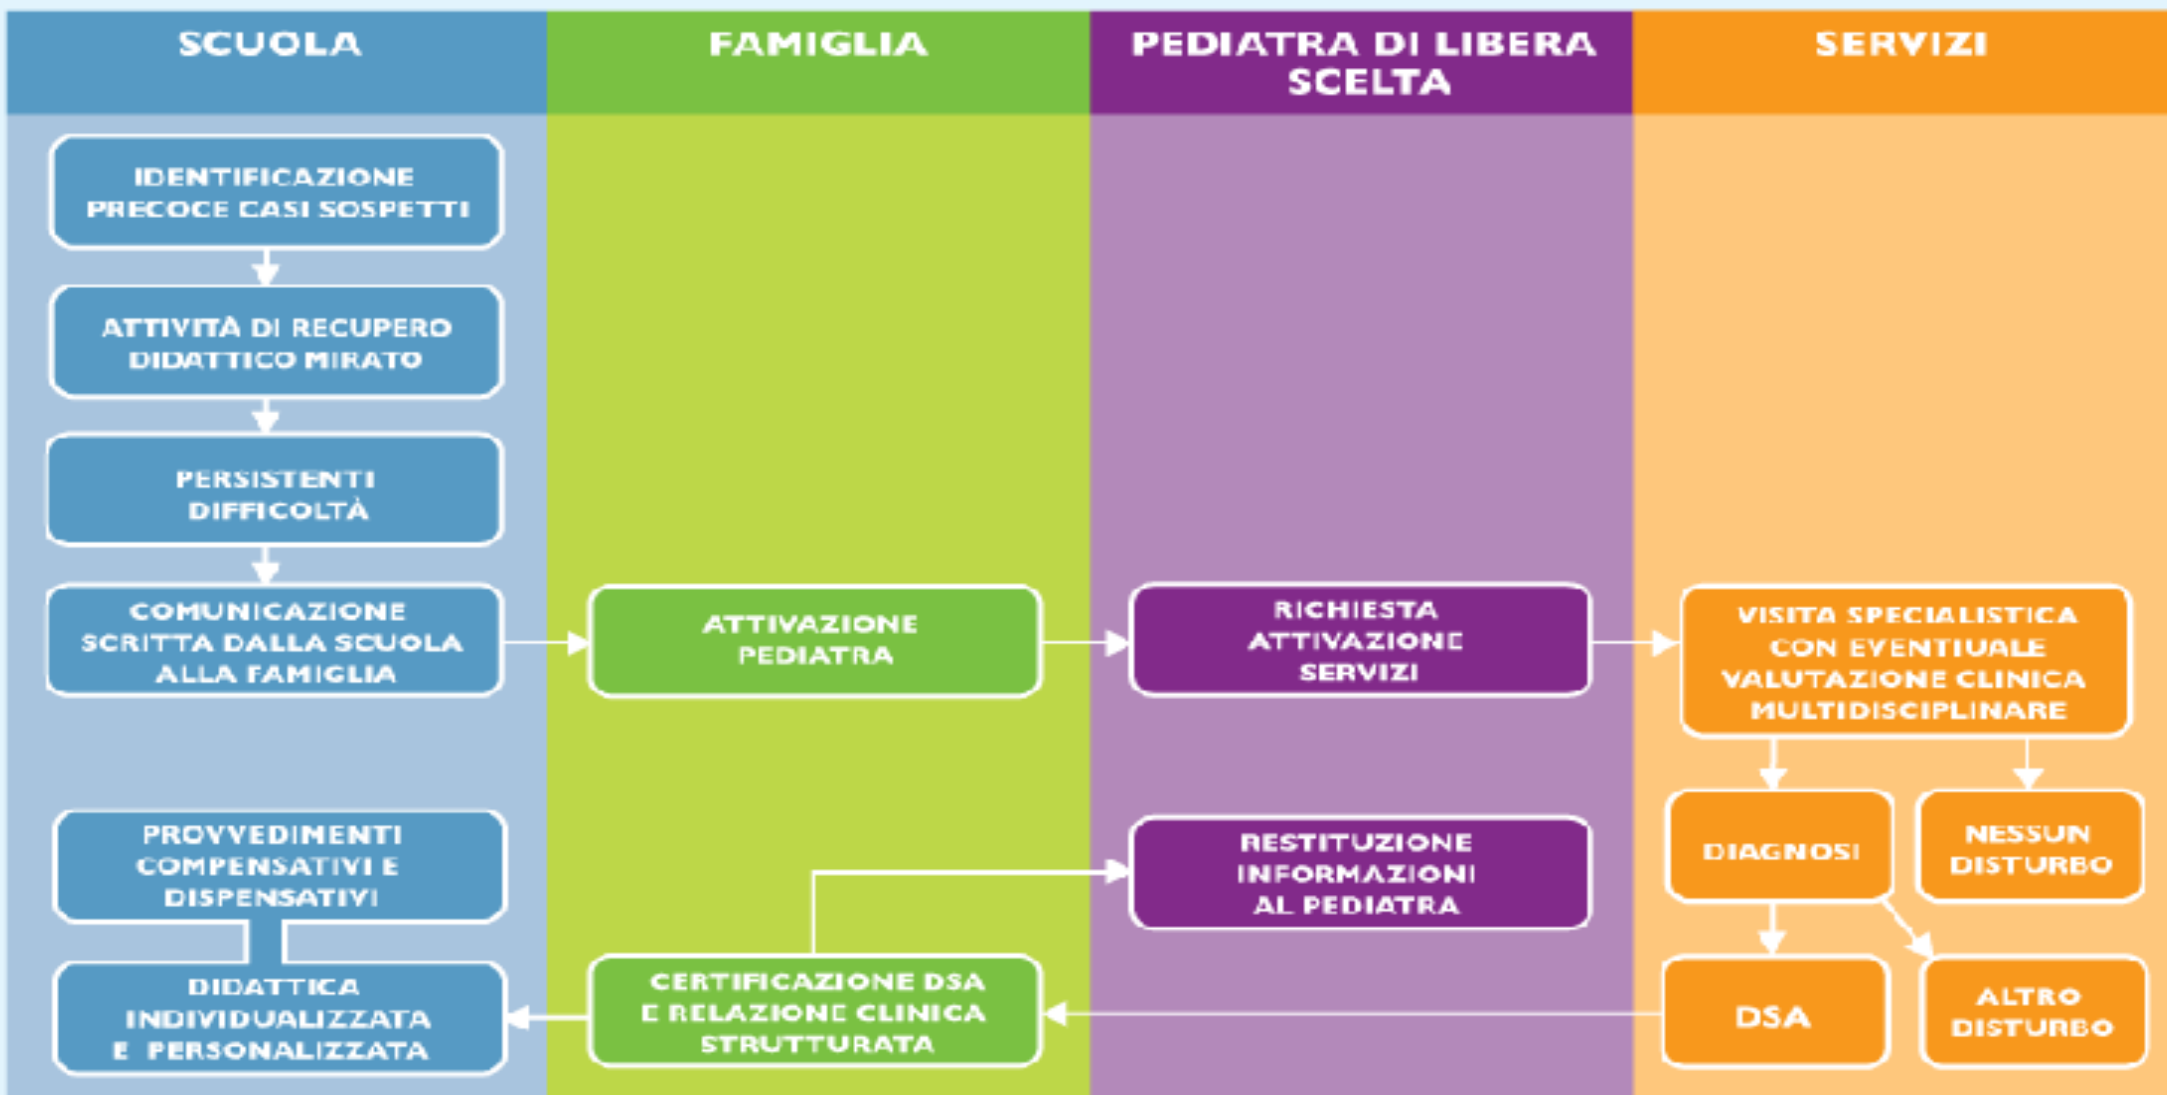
SCUOLA

FAMIGLIA

PEDIATRA DI LIBERA SCELTA

SERVIZI

IDENTIFICAZIONE PRECOCE CASI SOSPETTI

ATTIVITÀ DI RECUPERO DIDATTICO MIRATO

PERSISTENTI DIFFICOLTÀ

COMUNICAZIONE SCRITTA DALLA SCUOLA ALLA FAMIGLIA

ATTIVAZIONE PEDIATRA

RICHIESTA ATTIVAZIONE SERVIZI

VISITA SPECIALISTICA CON EVENTIUALE VALUTAZIONE CLINICA MULTIDISCIPLINARE

DIAGNOSI

NESSUN DISTURBO

PROVVEDIMENTI COMPENSATIVI E DISPENSATIVI

RESTITUZIONE INFORMAZIONI AL PEDIATRA

DIDATTICA INDIVIDUALIZZATA E PERSONALIZZATA

CERTIFICAZIONE DSA E RELAZIONE CLINICA STRUTTURATA

DSA

ALTRO DISTURBO